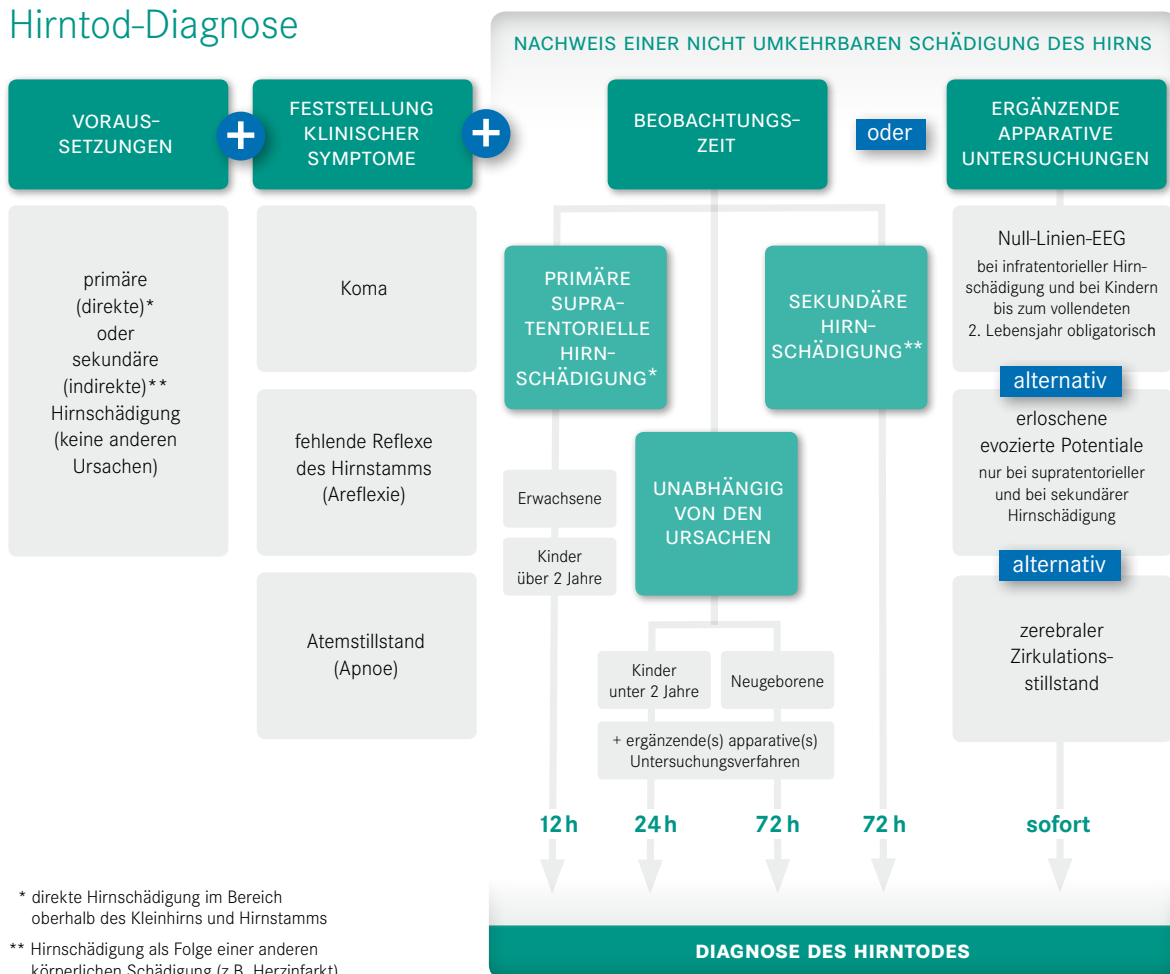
Hirntod-Diagnose

NACHWEIS EINER NICHT UMKEHRBAREN SCHÄDIGUNG DES HIRNS

VORAUS-SETZUNGEN

+

FESTSTELLUNG KLINISCHER SYMPTOME

+

BEOBACHTUNGS-ZEIT

oder

ERGÄNZENDE APPARATIVE UNTERSUCHUNGEN

primäre (direkte)* oder sekundäre (indirekte)** Hirnschädigung (keine anderen Ursachen)

Koma

fehlende Reflexe des Hirnstamms (Areflexie)

Atemstillstand (Apnoe)

PRIMÄRE SUPRA-TENTORIELLE HIRN-SCHÄDIGUNG*

SEKUNDÄRE HIRN-SCHÄDIGUNG**

Erwachsene

Kinder über 2 Jahre

UNABHÄNGIG VON DEN URSACHEN

Kinder unter 2 Jahre

Neugeborene

+ ergänzende(s) apparative(s) Untersuchungsverfahren

Null-Linien-EEG
bei infratentorieller Hirnschädigung und bei Kindern bis zum vollendeten 2. Lebensjahr obligatorisch

alternativ

erloschene evozierte Potentiale
nur bei supratentorieller und bei sekundärer Hirnschädigung

alternativ

zerebraler Zirkulations-stillstand

12 h

24 h

72 h

72 h

sofort

* direkte Hirnschädigung im Bereich oberhalb des Kleinhirns und Hirnstamms

** Hirnschädigung als Folge einer anderen körperlichen Schädigung (z.B. Herzinfarkt)

DIAGNOSE DES HIRNTODES